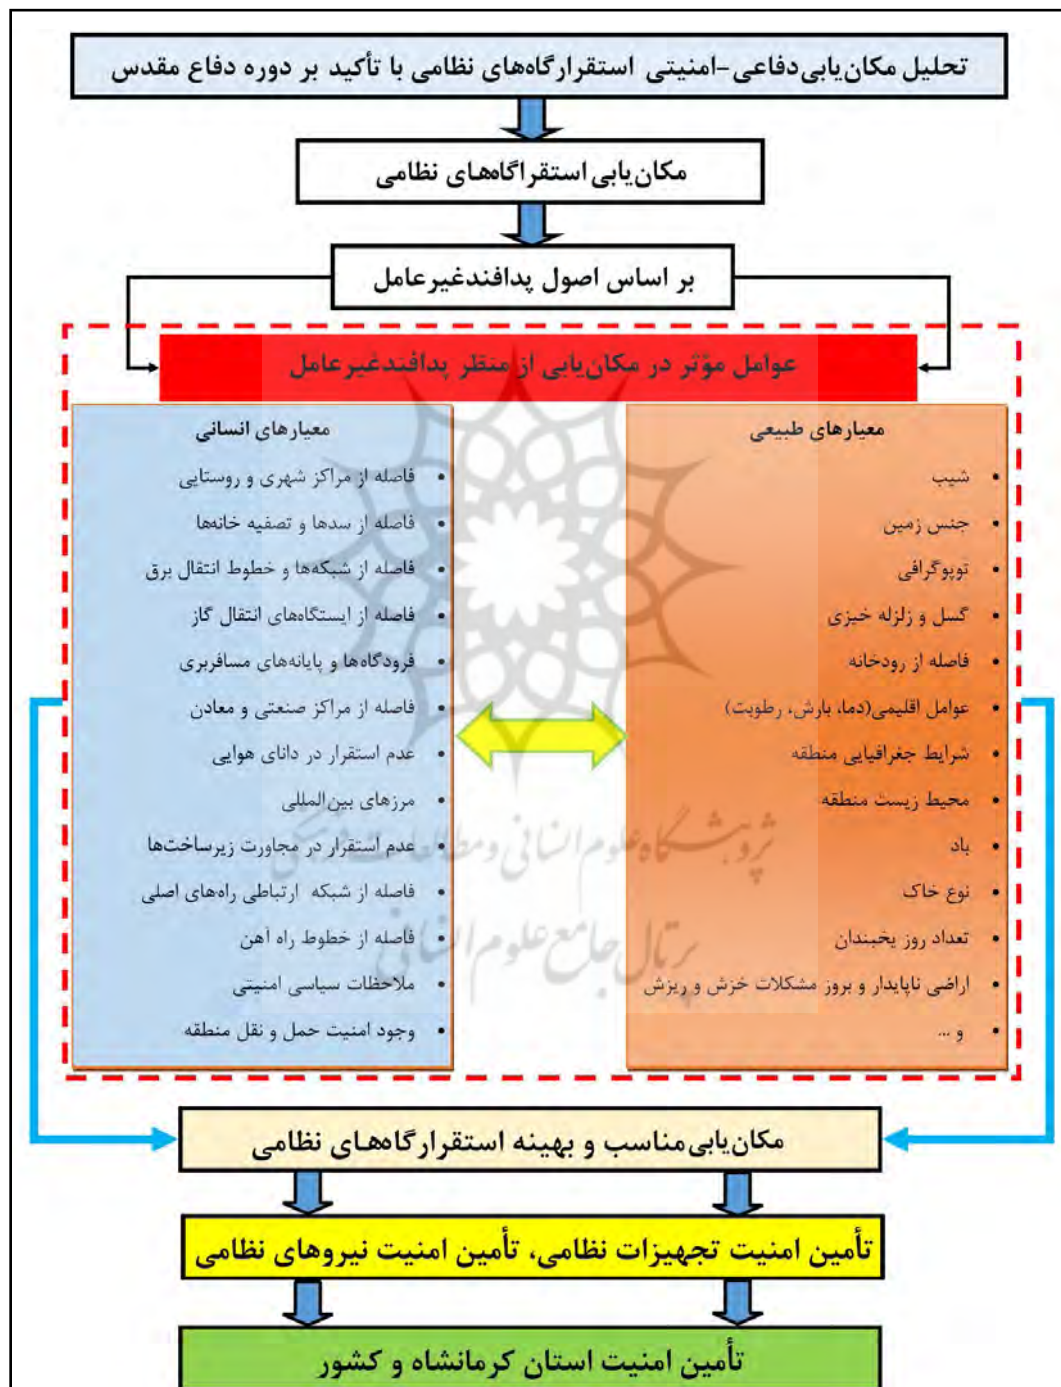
تحلیل مکان‌یابی دفاعی-امنیتی استقرارگاه‌های نظامی با تأکید بر دوره دفاع مقدس

مکان‌یابی استقراگاههای نظامی

بر اساس اصول پدافندغیرعامل

عوامل مؤثر در مکان‌یابی از منظر پدافندغیرعامل

معیارهای طبیعی
• شیب
• جنس زمین
• توپوگرافی
• گسل و زلزله خیزی
• فاصله از رودخانه
• عوامل اقلیمی(دما، بارش، رطوبت)
• شرایط جغرافیایی منطقه
• محیط زیست منطقه
• باد
• نوع خاک
• تعداد روز یخبندان
• اراضی ناپایدار و بروز مشکلات خزش و ریزش
• و ...

معیارهای انسانی
• فاصله از مراکز شهری و روستایی
• فاصله از سدها و تصفیه خانه‌ها
• فاصله از شبکه‌ها و خطوط انتقال برق
• فاصله از ایستگاه‌های انتقال گاز
• فرودگاه‌ها و پایانه‌های مسافربری
• فاصله از مراکز صنعتی و معادن
• عدم استقرار در دالان هوایی
• مرزهای بین‌المللی
• عدم استقرار در مجاورت زیرساخت‌ها
• فاصله از شبکه ارتباطی راه‌های اصلی
• فاصله از خطوط راه آهن
• ملاحظات سیاسی امنیتی
• وجود امنیت حمل و نقل منطقه

پژوهشگاه علوم انسانی و مطالعات فرهنگی
پرتال جامع علوم انسانی

مکان‌یابی مناسب و بهینه استقرارگاه‌های نظامی

تأمین امنیت تجهیزات نظامی، تأمین امنیت نیروهای نظامی

تأمین امنیت استان کرمانشاه و کشور